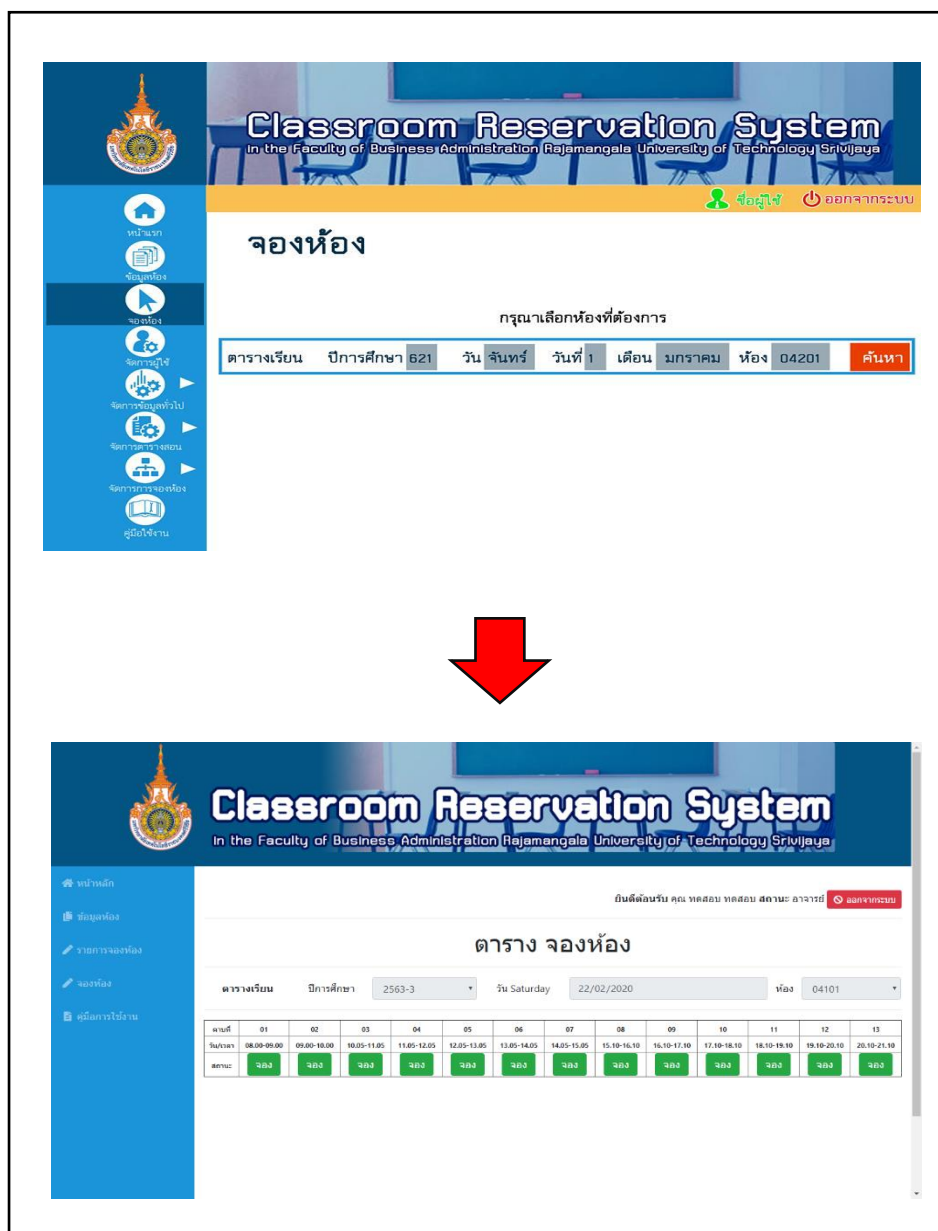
Classroom Reservation System
in the Faculty of Business Administration Rajamangala University of Technology Srivijaya

ชื่อผู้ใช้ ออกจากระบบ

หน้าแรก
ข้อมูลห้อง
จองห้อง
จัดการผู้ใช้
จัดการข้อมูลทั่วไป
จัดการตารางสอน
จัดการการจองห้อง
คู่มือใช้งาน

จองห้อง

กรุณาเลือกห้องที่ต้องการ

ตารางเรียน ปีการศึกษา 621 วัน จันทร์ วันที่ 1 เดือน มกราคม ห้อง 04201 ค้นหา

Classroom Reservation System
in the Faculty of Business Administration Rajamangala University of Technology Srivijaya

หน้าหลัก
ข้อมูลห้อง
รายการจองห้อง
จองห้อง
คู่มือการใช้งาน

ยินดีต้อนรับ คุณ ทดสอบ ทดสอบ สถานะ อาจารย์ ออกจากระบบ

ตาราง จองห้อง

ตารางเรียน ปีการศึกษา 2563-3 วัน Saturday 22/02/2020 ห้อง 04101

| คาบที่ | 01 | 02 | 03 | 04 | 05 | 06 | 07 | 08 | 09 | 10 | 11 | 12 | 13 |
|---|---|---|---|---|---|---|---|---|---|---|---|---|---|
| วัน/เวลา | 08.00-09.00 | 09.00-10.00 | 10.05-11.05 | 11.05-12.05 | 12.05-13.05 | 13.05-14.05 | 14.05-15.05 | 15.10-16.10 | 16.10-17.10 | 17.10-18.10 | 18.10-19.10 | 19.10-20.10 | 20.10-21.10 |
| สถานะ | จอง | จอง | จอง | จอง | จอง | จอง | จอง | จอง | จอง | จอง | จอง | จอง | จอง |